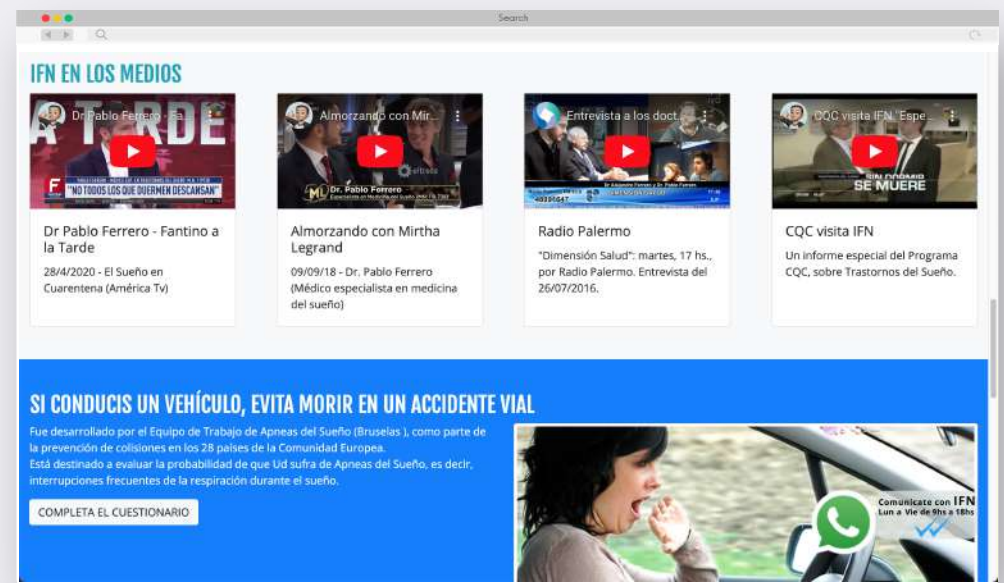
Search

IFN EN LOS MEDIOS

A TARDE
Dr Pablo Ferrero - Fa...
"NO TODOS LOS QUE DUERMEN DESCANSAN"

Almorzando con Mir...
Dr. Pablo Ferrero

Entrevista a los doct...

CQC visita IFN. Espe...
SE MUERE

Dr Pablo Ferrero - Fantino a la Tarde

28/4/2020 - El Sueño en Cuarentena (América Tv)

Almorzando con Mirtha Legrand

09/09/18 - Dr. Pablo Ferrero (Médico especialista en medicina del sueño)

Radio Palermo

"Dimensión Salud": martes, 17 hs., por Radio Palermo. Entrevista del 26/07/2016.

CQC visita IFN

Un informe especial del Programa CQC, sobre Trastornos del Sueño.

SI CONDUCIS UN VEHÍCULO, EVITA MORIR EN UN ACCIDENTE VIAL

Fue desarrollado por el Equipo de Trabajo de Apneas del Sueño (Bruselas ), como parte de la prevención de colisiones en los 28 países de la Comunidad Europea.
Está destinado a evaluar la probabilidad de que Ud sufra de Apneas del Sueño, es decir, interrupciones frecuentes de la respiración durante el sueño.

COMPLETA EL CUESTIONARIO

Comunicate con IFN
Lun a Vie de 9hs a 18hs